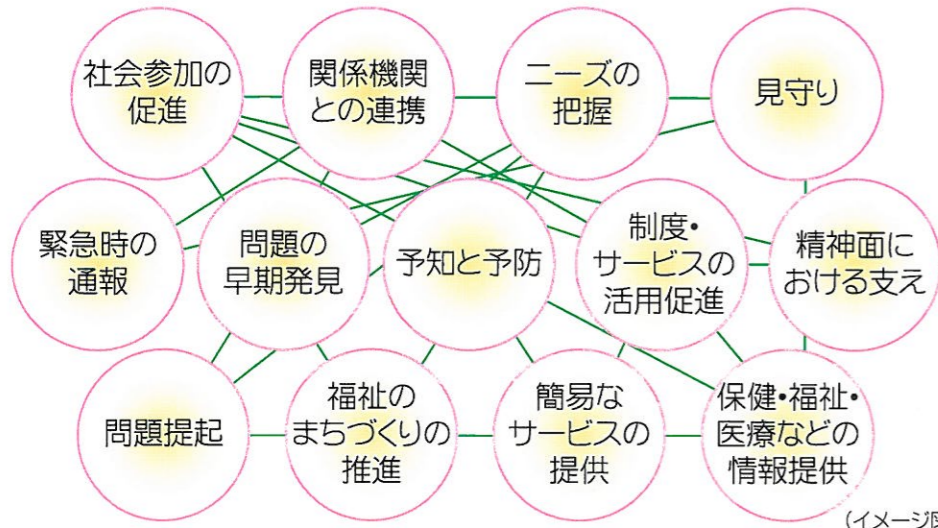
社会参加の促進

関係機関との連携

ニーズの把握

見守り

緊急時の通報

問題の早期発見

予知と予防

制度・サービスの活用促進

精神面における支え

問題提起

福祉のまちづくりの推進

簡易なサービスの提供

保健・福祉・医療などの情報提供

（イメージ図